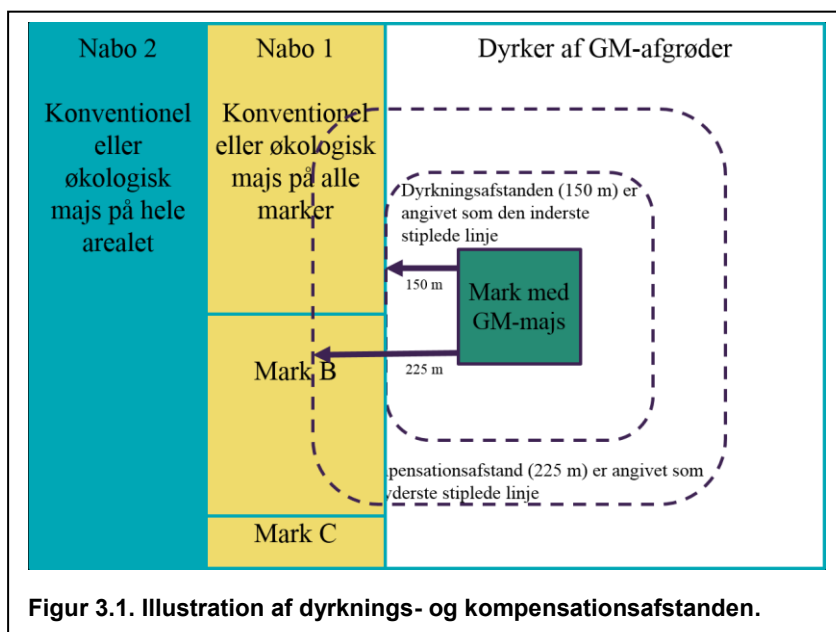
Nabo 2

Konventionel eller økologisk majs på hele arealet

Nabo 1

Konventionel eller økologisk majs på alle marker

Mark B

Mark C

Dyrker af GM-afgrøder

Dyrkningsafstanden (150 m) er angivet som den inderste stiplede linje

150 m

Mark med GM-majs

225 m

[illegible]pensationsafstand (225 m) er angivet som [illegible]yderste stiplede linje

Figur 3.1. Illustration af dyrknings- og kompensationsafstanden.